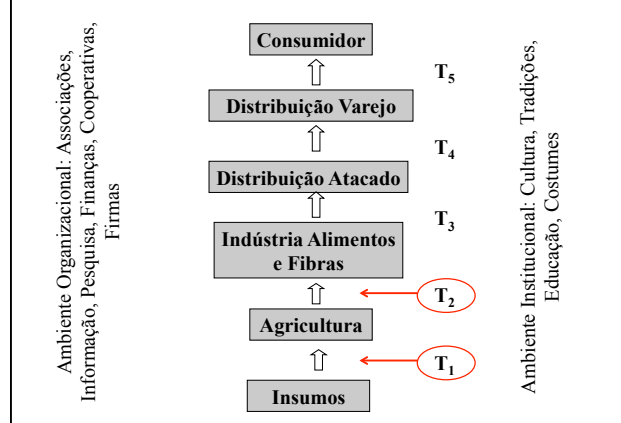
Ambiente Organizacional: Associações, Informação, Pesquisa, Finanças, Cooperativas, Firmas

Consumidor

$T_5$

Distribuição Varejo

$T_4$

Distribuição Atacado

$T_3$

Indústria Alimentos e Fibras

$T_2$

Agricultura

$T_1$

Insumos

Ambiente Institucional: Cultura, Tradições, Educação, Costumes